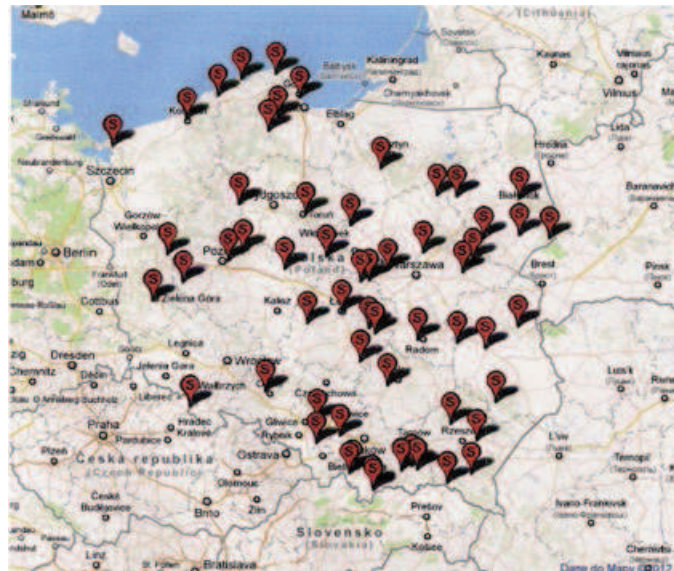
Malmö
Kaliningrad
Kaunas
Vilnius
Szczecin
Elbląg
Berlin
Bydgoszcz
Białystok
Poznań
Zielona Góra
Cottbus
Warszawa
Brest
Kalisz
Łódź
Dresden
Legnica
Wrocław
Radom
Wałbrzych
Lublin
Praha
Hradec Králové
Pardubice
Gliwice
Rzeszów
Česká republika
Czech Republic
Ostrava
Tarnów
Lviv
Brno
Zlín
Slovensko
Slovakia
Prešov
Košice
Bratislava
Ternopil
Ivano-Frankivsk
Dane do Mapy ©2012